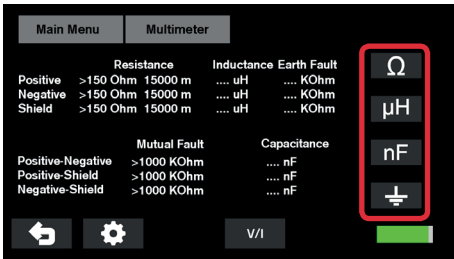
Main Menu | Multimeter

| | Resistance | | Inductance | Earth Fault |
|---|---|---|---|---|
| Positive | >150 Ohm | 15000 m | .... uH | .... KOhm |
| Negative | >150 Ohm | 15000 m | .... uH | .... KOhm |
| Shield | >150 Ohm | 15000 m | .... uH | .... KOhm |

| | Mutual Fault | Capacitance |
|---|---|---|
| Positive-Negative | >1000 KOhm | .... nF |
| Positive-Shield | >1000 KOhm | .... nF |
| Negative-Shield | >1000 KOhm | .... nF |

Ω
μH
nF
⏚

V/I